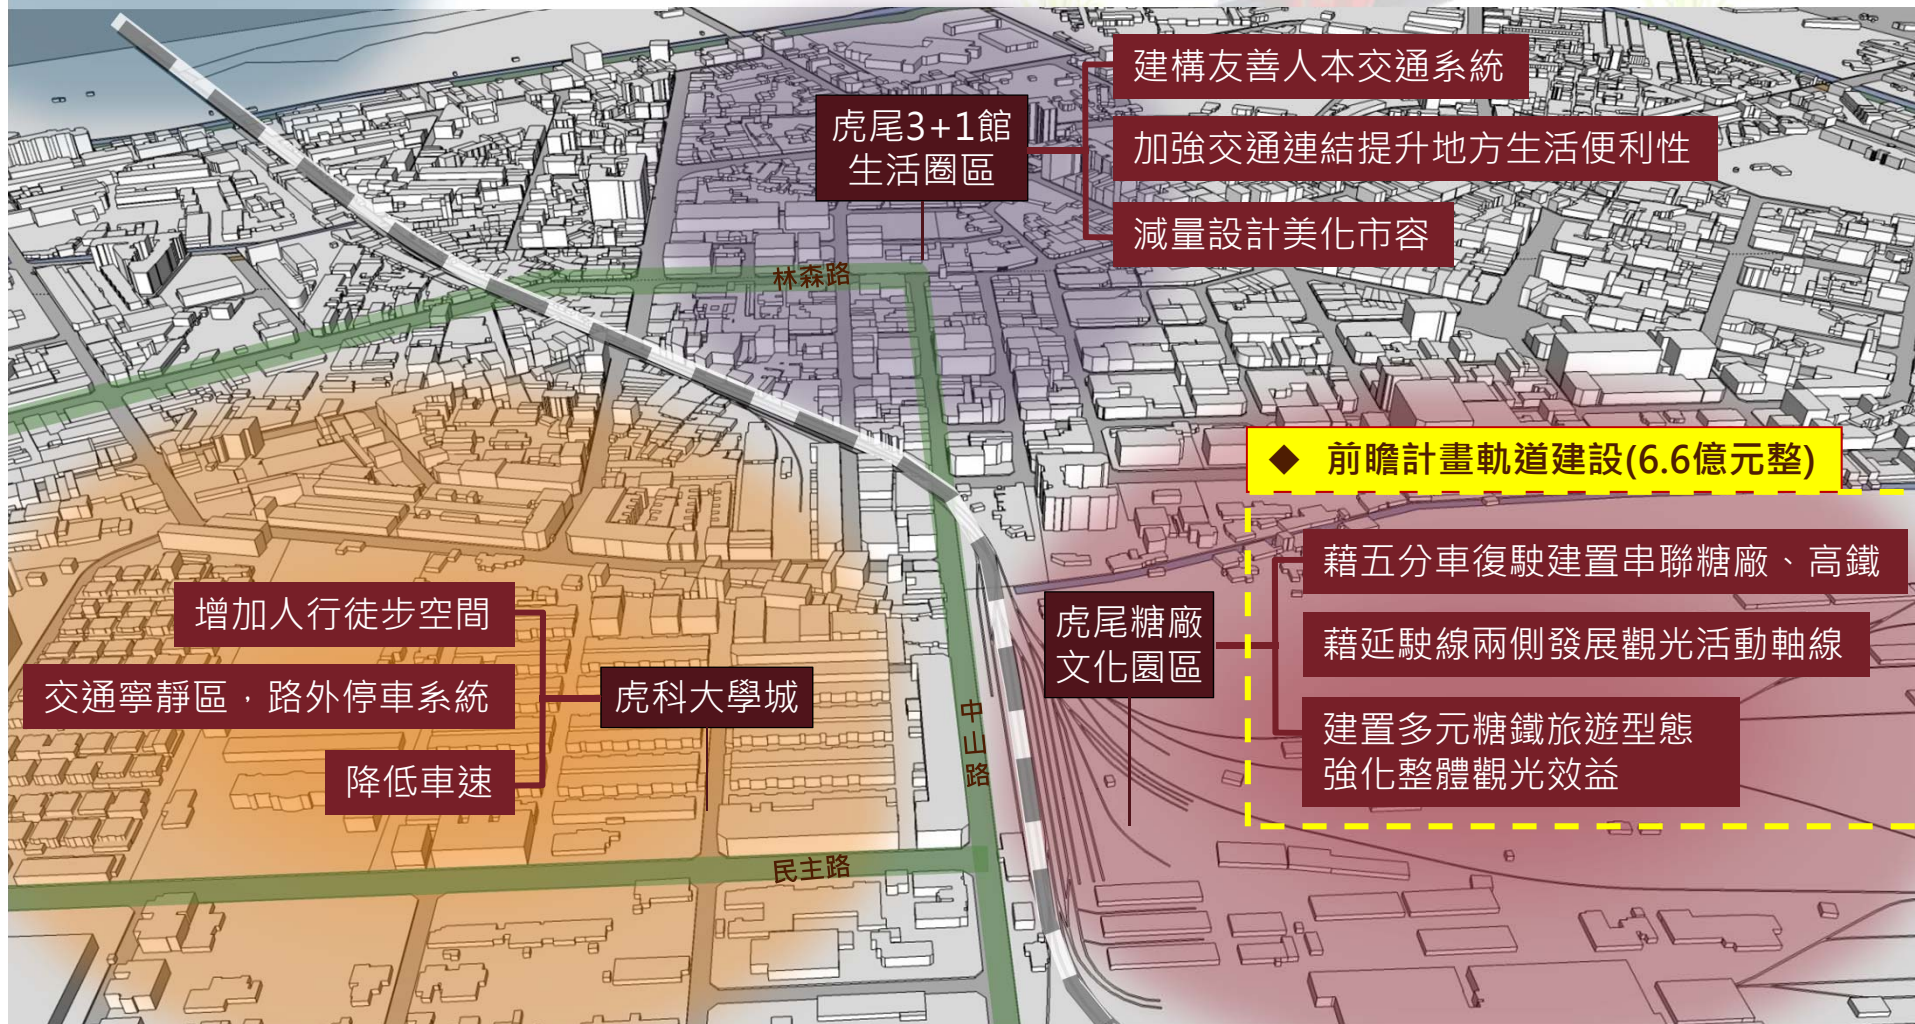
虎尾3+1館
生活圈區

建構友善人本交通系統

加強交通連結提升地方生活便利性

減量設計美化市容

林森路

◆ 前瞻計畫軌道建設(6.6億元整)

藉五分車復駛建置串聯糖廠、高鐵

虎尾糖廠
文化園區

藉延駛線兩側發展觀光活動軸線

建置多元糖鐵旅遊型態
強化整體觀光效益

增加人行徒步空間

交通寧靜區，路外停車系統

虎科大學城

降低車速

中山路

民主路